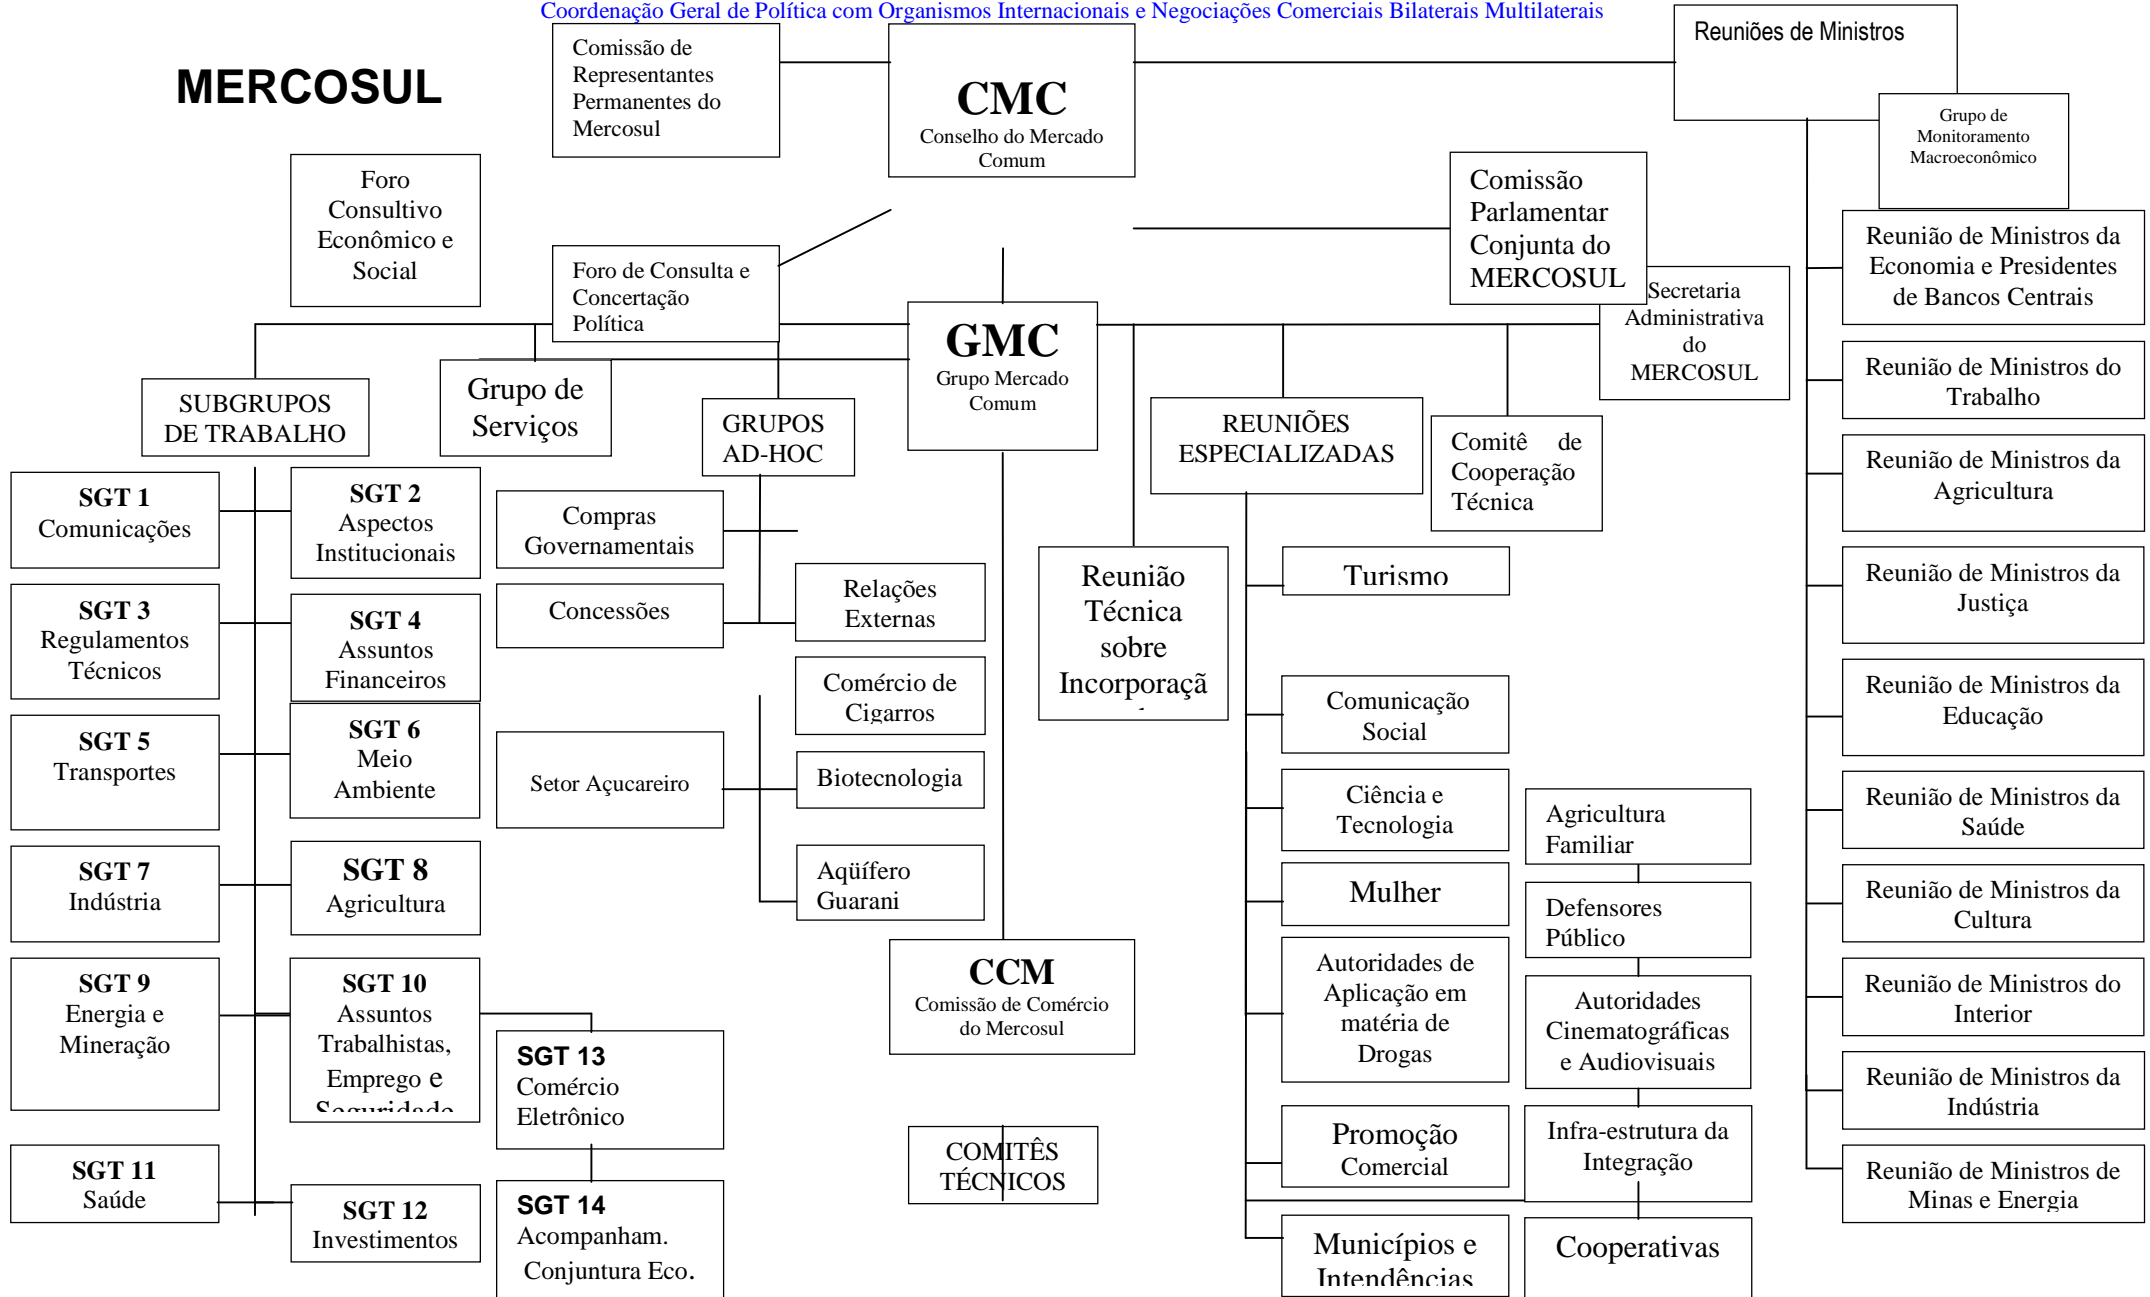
Coordenação Geral de Política com Organismos Internacionais e Negociações Comerciais Bilaterais Multilaterais

MERCOSUL

Comissão de Representantes Permanentes do Mercosul

CMC
Conselho do Mercado Comum

Reuniões de Ministros

Grupo de Monitoramento Macroeconômico

Foro Consultivo Econômico e Social

Foro de Consulta e Concertação Política

Comissão Parlamentar Conjunta do MERCOSUL

Secretaria Administrativa do MERCOSUL

GMC
Grupo Mercado Comum

SUBGRUPOS DE TRABALHO

Grupo de Serviços

GRUPOS AD-HOC

REUNIÕES ESPECIALIZADAS

Comitê de Cooperação Técnica

Reunião de Ministros da Economia e Presidentes de Bancos Centrais

Reunião de Ministros do Trabalho

Reunião de Ministros da Agricultura

Reunião de Ministros da Justiça

Reunião de Ministros da Educação

Reunião de Ministros da Saúde

Reunião de Ministros da Cultura

Reunião de Ministros do Interior

Reunião de Ministros da Indústria

Reunião de Ministros de Minas e Energia

SGT 1
Comunicações

SGT 2
Aspectos Institucionais

SGT 3
Regulamentos Técnicos

SGT 4
Assuntos Financeiros

SGT 5
Transportes

SGT 6
Meio Ambiente

SGT 7
Indústria

SGT 8
Agricultura

SGT 9
Energia e Mineração

SGT 10
Assuntos Trabalhistas, Emprego e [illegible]

SGT 11
Saúde

SGT 12
Investimentos

SGT 13
Comércio Eletrônico

SGT 14
Acompanham. Conjuntura Eco.

Compras Governamentais

Concessões

Relações Externas

Comércio de Cigarros

Setor Açucareiro

Biotecnologia

Aqüífero Guarani

Reunião Técnica sobre Incorporaçã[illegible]

Turismo

Comunicação Social

Ciência e Tecnologia

Mulher

Autoridades de Aplicação em matéria de Drogas

Promoção Comercial

Municípios e Intendências

Agricultura Familiar

Defensores Público

Autoridades Cinematográficas e Audiovisuais

Infra-estrutura da Integração

Cooperativas

CCM
Comissão de Comércio do Mercosul

COMITÊS TÉCNICOS